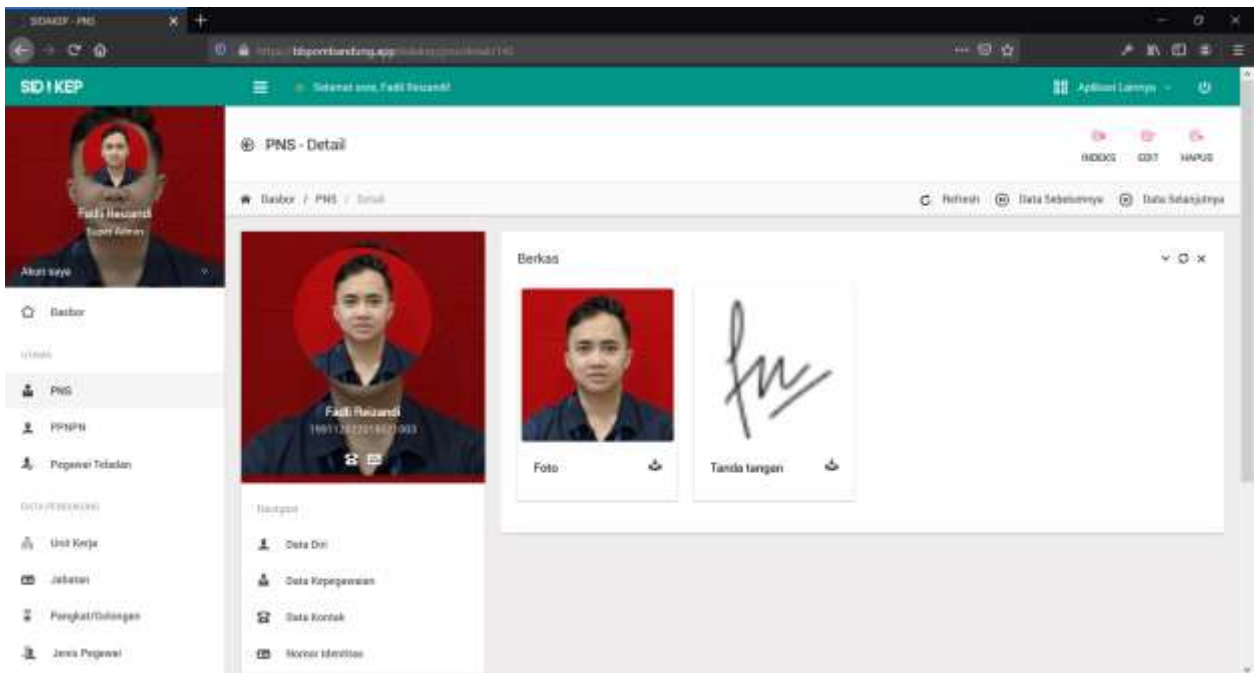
SIDAKEP - PNS

https://bkpsdmbandung.app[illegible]

SID!KEP

Selamat sore, Fadli Rezandi!

Aplikasi Lainnya

Fadli Rezandi
Super Admin

Akun saya

Dasbor

UTAMA

PNS

PPNPN

Pegawai Teladan

DATA PENDUKUNG

Unit Kerja

Jabatan

Pangkat/Golongan

Jenis Pegawai

PNS - Detail

INDEKS EDIT HAPUS

Dasbor / PNS / Detail

Refresh Data Sebelumnya Data Selanjutnya

Fadli Rezandi
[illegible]

Navigasi

Data Diri

Data Kepegawaian

Data Kontak

Nomor Identitas

Berkas

Foto

Tanda tangan